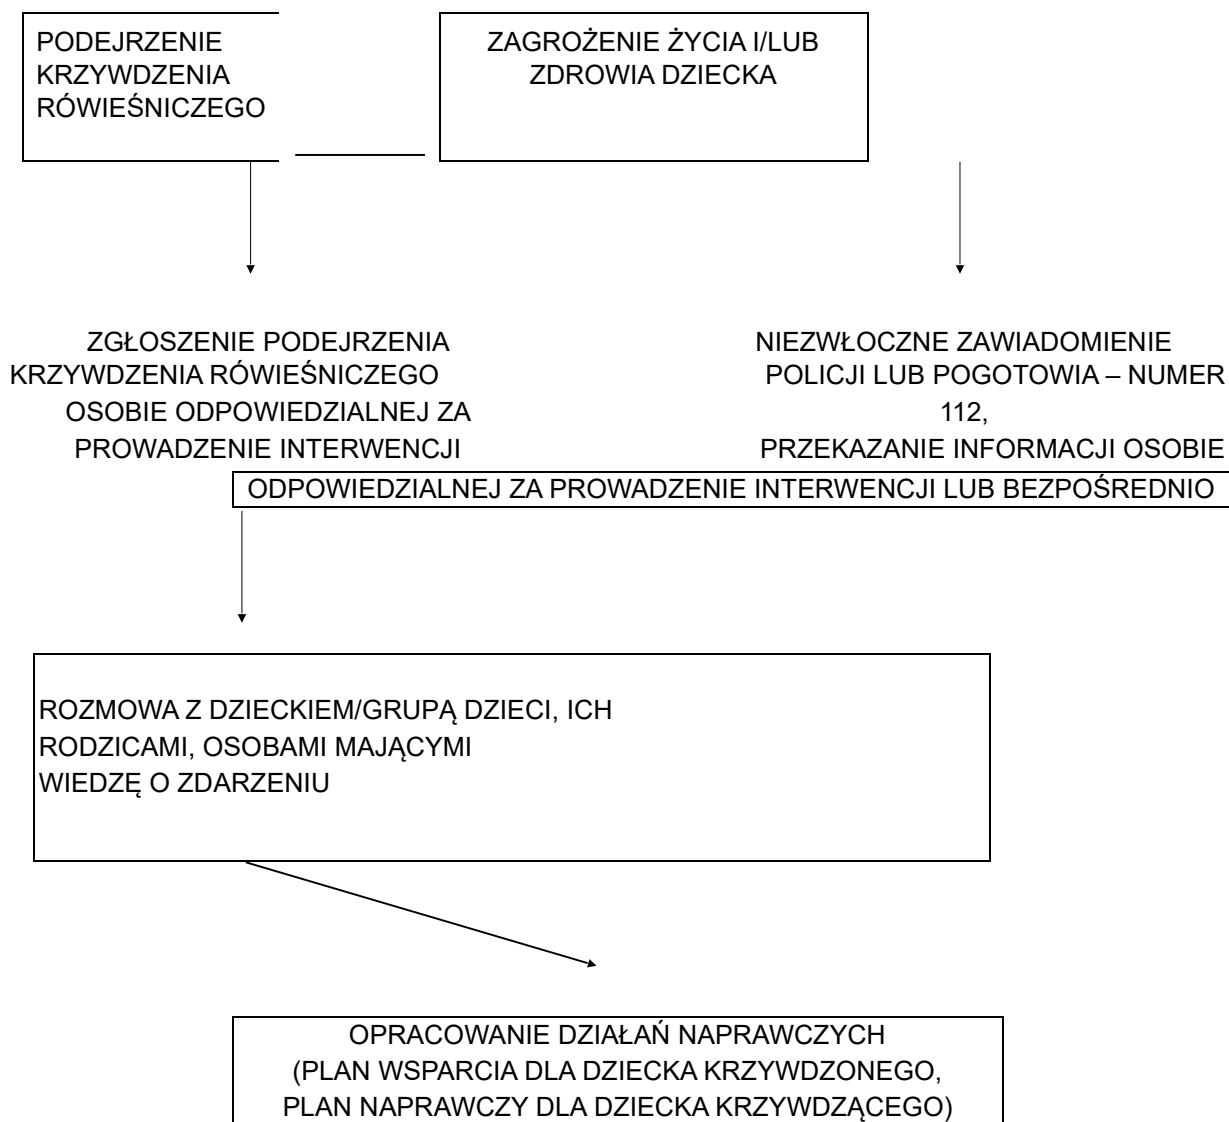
PODEJRZENIE KRZYWDZENIA RÓWIEŚNICZEGO

ZAGROŻENIE ŻYCIA I/LUB ZDROWIA DZIECKA

ZGŁOSZENIE PODEJRZENIA KRZYWDZENIA RÓWIEŚNICZEGO OSOBIE ODPOWIEDZIALNEJ ZA PROWADZENIE INTERWENCJI

NIEZWŁOCZNE ZAWIADOMIENIE POLICJI LUB POGOTOWIA – NUMER 112, PRZEKAZANIE INFORMACJI OSOBIE ODPOWIEDZIALNEJ ZA PROWADZENIE INTERWENCJI LUB BEZPOŚREDNIO

ROZMOWA Z DZIECKIEM/GRUPĄ DZIECI, ICH RODZICAMI, OSOBAMI MAJĄCYMI WIEDZĘ O ZDARZENIU

OPRACOWANIE DZIAŁAŃ NAPRAWCZYCH (PLAN WSPARCIA DLA DZIECKA KRZYWDZONEGO, PLAN NAPRAWCZY DLA DZIECKA KRZYWDZĄCEGO)